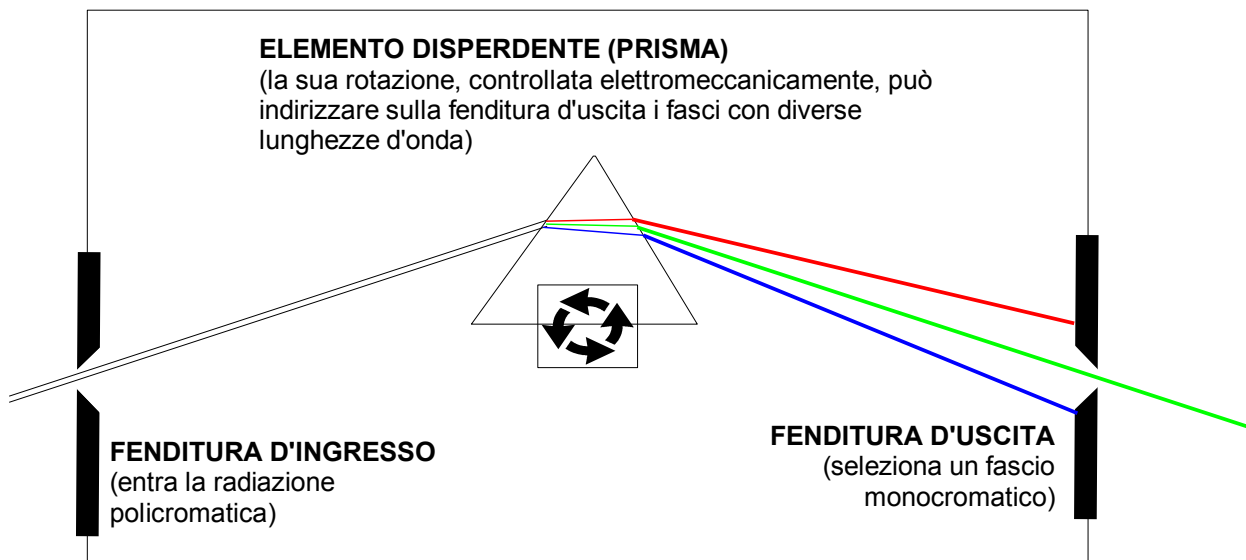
ELEMENTO DISPERDENTE (PRISMA)
(la sua rotazione, controllata elettromeccanicamente, può indirizzare sulla fenditura d'uscita i fasci con diverse lunghezze d'onda)

FENDITURA D'INGRESSO
(entra la radiazione policromatica)

FENDITURA D'USCITA
(seleziona un fascio monocromatico)